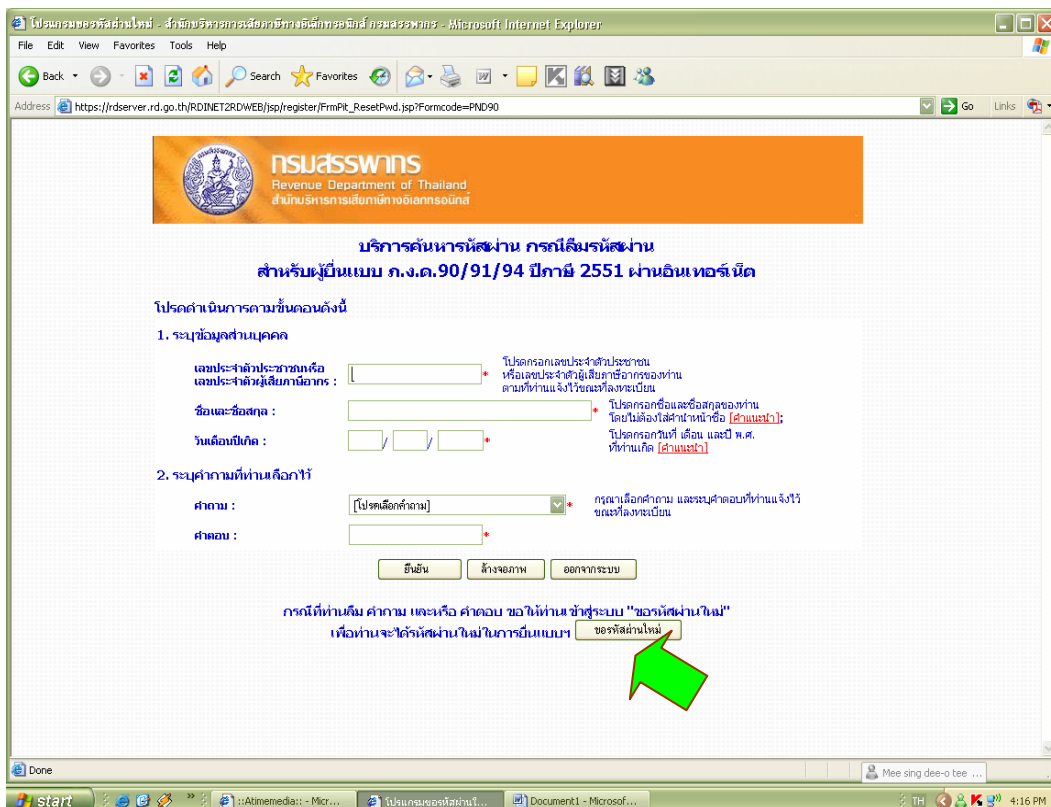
โปรแกรมขอรหัสผ่านใหม่ - สำนักบริหารการเสียภาษีทางอิเล็กทรอนิกส์ กรมสรรพากร - Microsoft Internet Explorer

File Edit View Favorites Tools Help

Back Search Favorites

Address https://rdserver.rd.go.th/RDINET2RDWEB/jsp/register/FrmPit_ResetPwd.jsp?Formcode=PND90 Go Links

กรมสรรพากร
Revenue Department of Thailand
สำนักบริหารการเสียภาษีทางอิเลกทรอนิกส์

บริการค้นหารหัสผ่าน กรณีลืมรหัสผ่าน
สำหรับผู้ยื่นแบบ ภ.ง.ด.90/91/94 ปีภาษี 2551 ผ่านอินเทอร์เน็ต

โปรดดำเนินการตามขั้นตอนดังนี้

1. ระบุข้อมูลส่วนบุคคล

เลขประจำตัวประชาชนหรือ เลขประจำตัวผู้เสียภาษีอากร : * โปรดกรอกเลขประจำตัวประชาชน หรือเลขประจำตัวผู้เสียภาษีอากรของท่าน ตามที่ท่านแจ้งไว้ขณะที่ลงทะเบียน

ชื่อและชื่อสกุล : * โปรดกรอกชื่อและชื่อสกุลของท่าน โดยไม่ต้องใส่คำนำหน้าชื่อ [คำแนะนำ]

วันเดือนปีเกิด : / / * โปรดกรอกวันที่ เดือน และปี พ.ศ. ที่ท่านเกิด [คำแนะนำ]

2. ระบุคำถามที่ท่านเลือกไว้

คำถาม : [โปรดเลือกคำถาม] * กรุณาเลือกคำถาม และระบุคำตอบที่ท่านแจ้งไว้ ขณะที่ลงทะเบียน

คำตอบ : *

ยืนยัน ล้างจอภาพ ออกจากระบบ

กรณีที่ท่านลืม คำถาม และหรือ คำตอบ ขอให้ท่านเข้าสู่ระบบ "ขอรหัสผ่านใหม่"
เพื่อท่านจะได้รหัสผ่านใหม่ในการยื่นแบบฯ ขอรหัสผ่านใหม่

Done

Mee sing dee-o tee ...

start ::Atimemedia:: - Micr... โปรแกรมขอรหัสผ่านใ... Document1 - Microsof... TH 4:16 PM